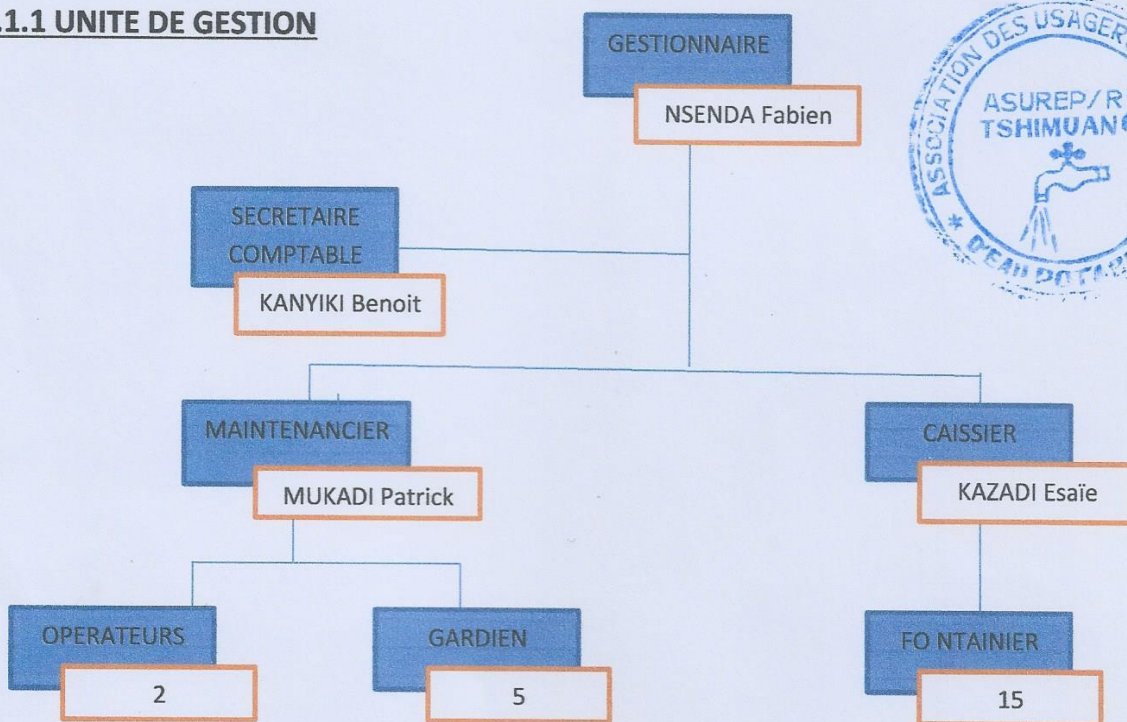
.1.1 UNITE DE GESTION

GESTIONNAIRE
NSENDA Fabien

ASSOCIATION DES USAGERS
ASUREP/R
TSHIMUANG
D'EAU POTA

SECRETAIRE COMPTABLE
KANYIKI Benoit

MAINTENANCIER
MUKADI Patrick

CAISSIER
KAZADI Esaïe

OPERATEURS
2

GARDIEN
5

FO NTAINIER
15